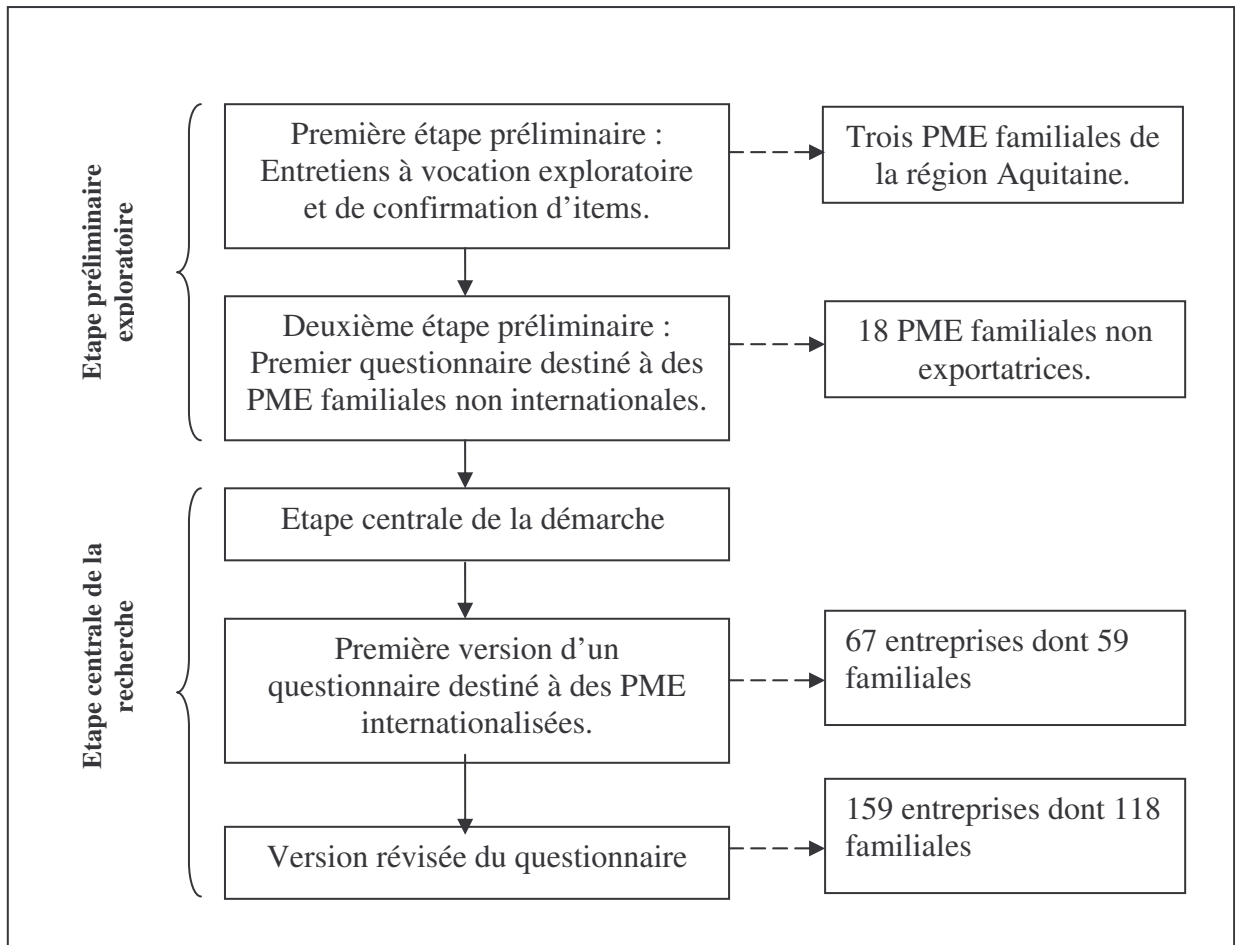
Etape préliminaire exploratoire

Première étape préliminaire : Entretiens à vocation exploratoire et de confirmation d'items.

Trois PME familiales de la région Aquitaine.

Deuxième étape préliminaire : Premier questionnaire destiné à des PME familiales non internationales.

18 PME familiales non exportatrices.

Etape centrale de la recherche

Etape centrale de la démarche

Première version d'un questionnaire destiné à des PME internationalisées.

67 entreprises dont 59 familiales

Version révisée du questionnaire

159 entreprises dont 118 familiales